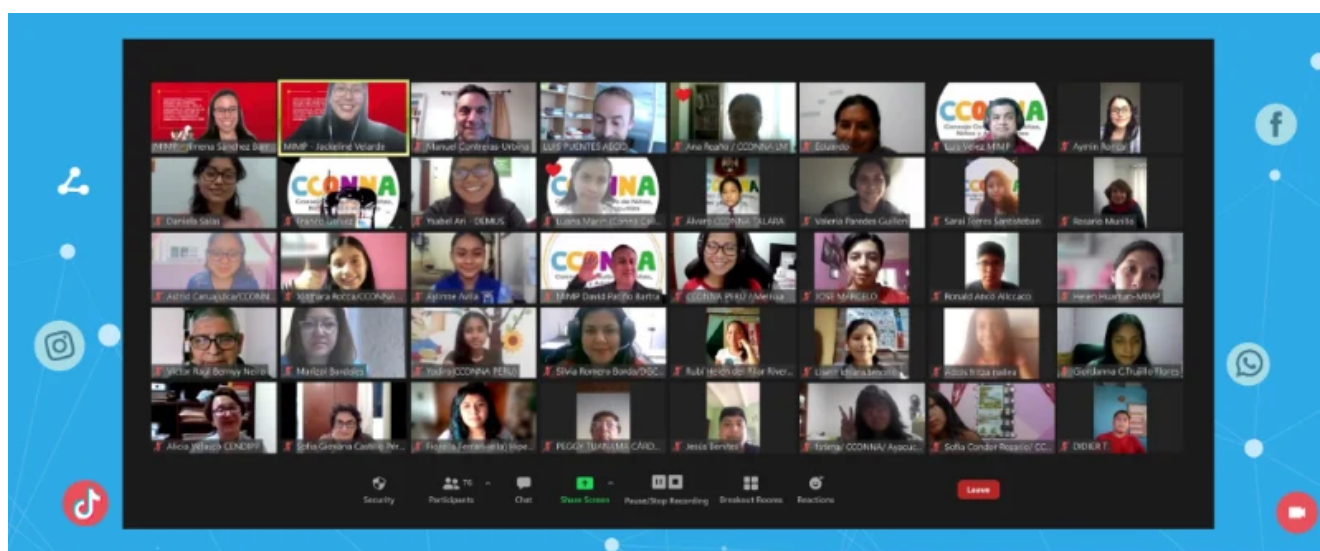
MIMP - Fiorella Sanchez Barr... | MIMP - Jackeline Velarde | Manuel Contreras Urbina | LUIS PUENTES ABOO... | Ana Reaño / CCONNA LM | Eduardo | CCONNA Luz Velez MIMP | Ayrinn Roman

Daniela Salas | CCONNA Franco Salinas | Ysabel Ari - DEMUS | CCONNA Luana Marin (Conna Cali... | Alvaro CCONNA TALARA | Valeria Paredes Guillen | Sarai Torres Santisteban | Rosario Murillo

Astrid Carualuca/CCONNA | Xiomara Rocca/CCONNA... | Aylinne Avila | CCONNA MIMP David Patiño Ibarra | CCONNA PERU / Merissa | JOSE MARCELO | Ronald Ancó Alccaco | Helen Huaman-MIMP

Victor Raul Bomay Neira | Marisol Barboles | Yadira CCONNA PERU | Silvia Romero Borda/DGC... | Rubi Heidi del Pilar River... | Lisett Ichiara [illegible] | Aldo Fritza Isidro | Giordanna C.Trujillo Flores

Alicia Velasco CENDIPP | Sofia Geraldine Castillo Per... | Fiorella Fernanda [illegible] | PEGGY TUANAMA CARD... | Jesús Benites | fatima/ CCONNA/ Ayacuc... | Sofia Condor Rosario/ CC... | DIDIER T

Security | Participants 76 | Chat | Share Screen | Pause/Stop Recording | Breakout Rooms | Reactions | Leave